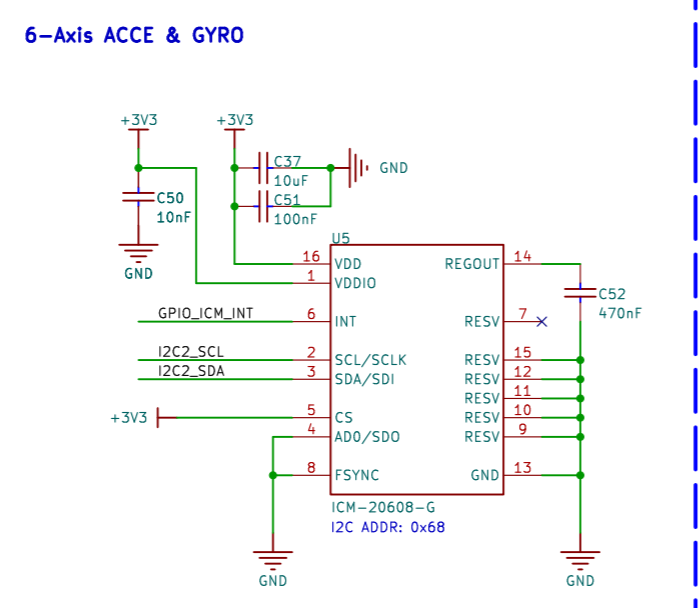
6-Axis ACCE & GYRO

+3V3

+3V3

C37
10uF

GND

C51
100nF

C50
10nF

GND

U5

16 VDD
1 VDDIO
6 INT
2 SCL/SCLK
3 SDA/SDI
5 CS
4 AD0/SDO
8 FSYNC

REGOUT 14
RESV 7
RESV 15
RESV 12
RESV 11
RESV 10
RESV 9
GND 13

C52
470nF

GPIO_ICM_INT

I2C2_SCL

I2C2_SDA

+3V3

ICM-20608-G
I2C ADDR: 0x68

GND

GND